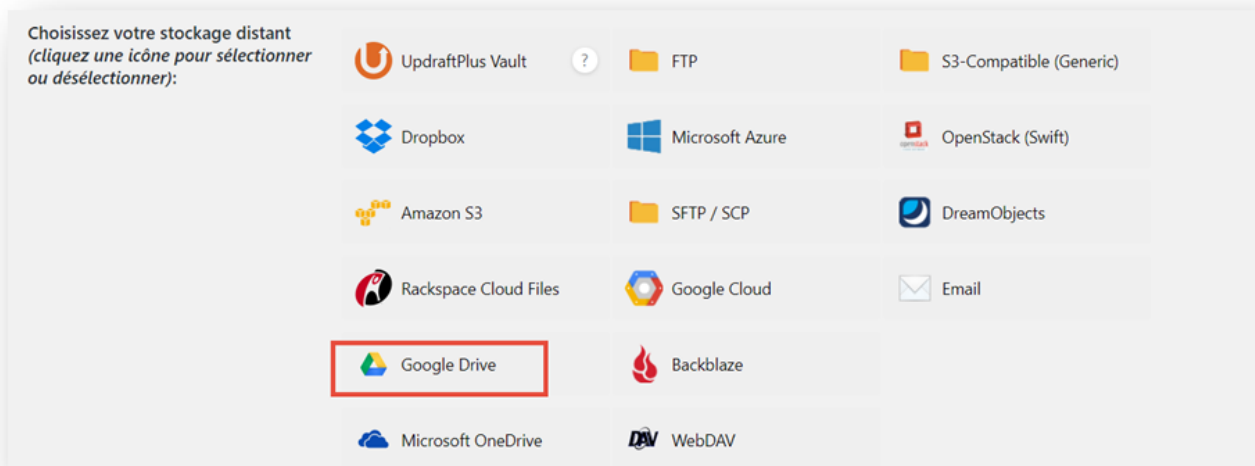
Choisissez votre stockage distant *(cliquez une icône pour sélectionner ou désélectionner)*:

UpdraftPlus Vault ?
FTP
S3-Compatible (Generic)
Dropbox
Microsoft Azure
openstack
OpenStack (Swift)
Amazon S3
SFTP / SCP
DreamObjects
Rackspace Cloud Files
Google Cloud
Email
Google Drive
Backblaze
Microsoft OneDrive
DAV
WebDAV